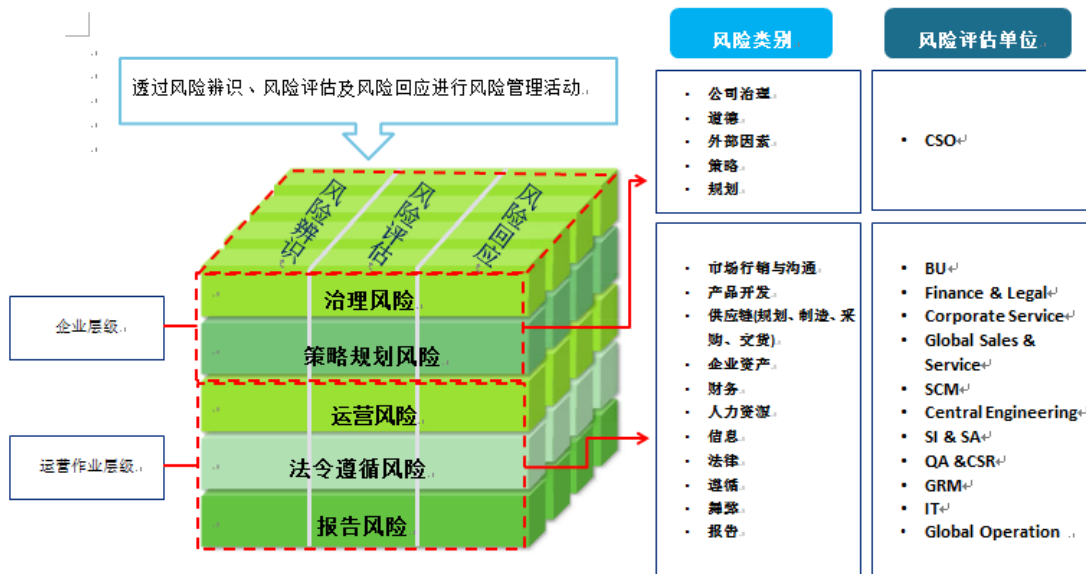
透过风险辨识、风险评估及风险回应进行风险管理活动

风险辨识

风险评估

风险回应

企业层级

治理风险

策略规划风险

运营作业层级

运营风险

法令遵循风险

报告风险

风险类别

- 公司治理
- 道德
- 外部因素
- 策略
- 规划

- 市场行销与沟通
- 产品开发
- 供应链(规划、制造、采购、交货)
- 企业资产
- 财务
- 人力资源
- 信息
- 法律
- 遵循
- 舞弊
- 报告

风险评估单位

- CSO

- BU
- Finance & Legal
- Corporate Service
- Global Sales & Service
- SCM
- Central Engineering
- SI & SA
- QA &CSR
- GRM
- IT
- Global Operation